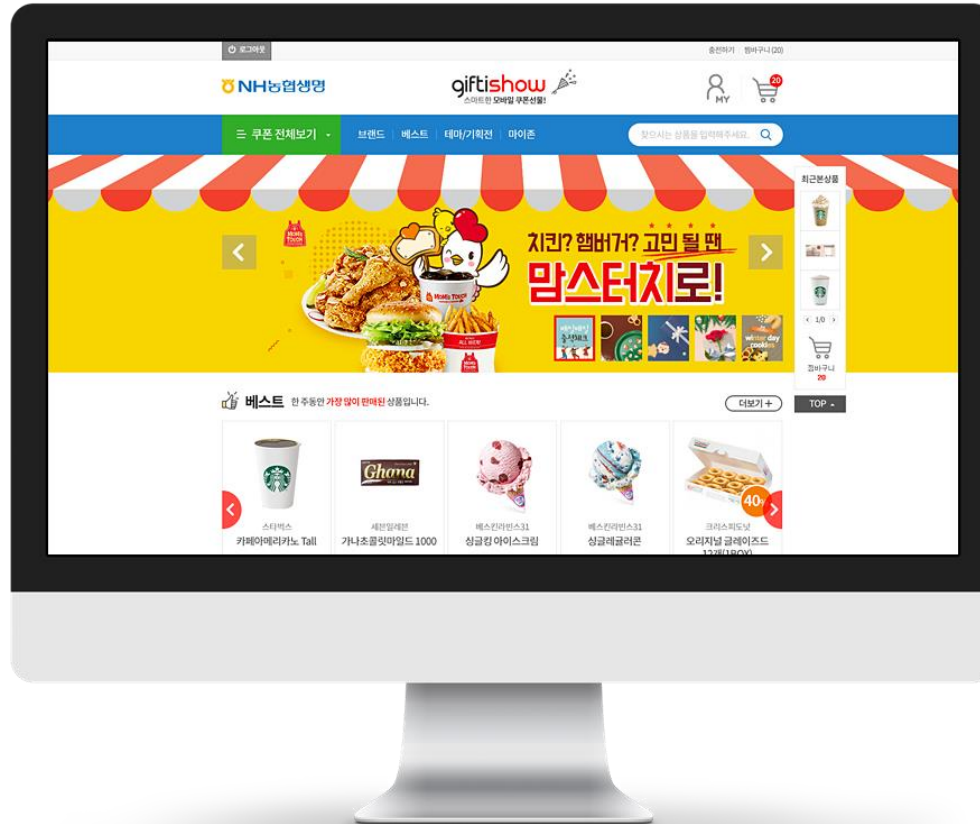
로그아웃

충전하기 | 장바구니 (20)

NH농협생명

giftishow
스마트한 모바일 쿠폰선물!

MY

20

쿠폰 전체보기

브랜드 | 베스트 | 테마/기획전 | 마이존

찾으시는 상품을 입력해주세요.

최근본상품

1/0

장바구니
20

TOP

MOM'S TOUCH

치킨? 햄버거? 고민 될 땐
맘스터치로!

winter day cookies

베스트 한 주동안 가장 많이 판매된 상품입니다.

더보기 +

스타벅스
카페아메리카노 Tall

세븐일레븐
가나초콜릿마일드 1000

Ghana

베스킨라빈스31
싱글킹 아이스크림

베스킨라빈스31
싱글레귤러콘

크리스피도넛
오리지널 글레이즈드 12개(1BOX)

40%